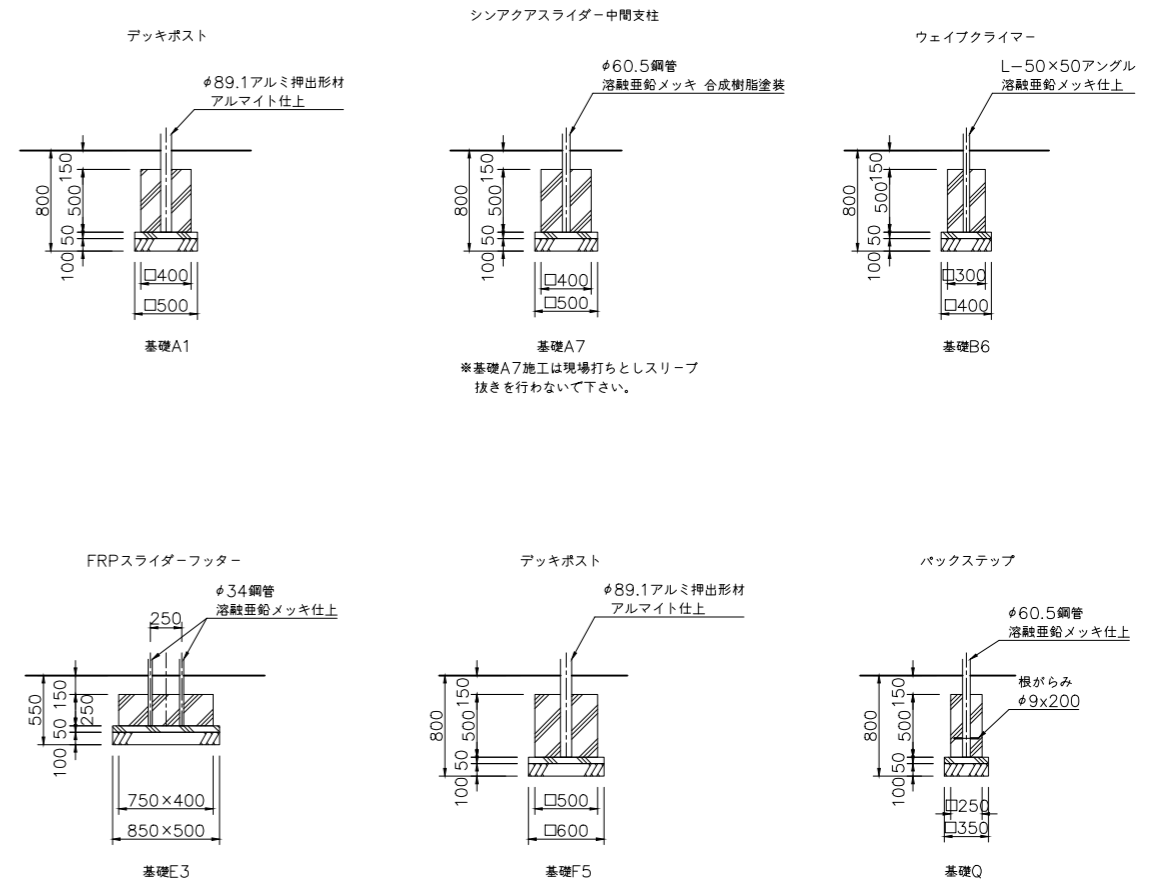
デッキポスト

φ89.1アルミ押出形材
アルマイト仕上

800
150
500
50
100

□400
□500

基礎A1

シンアクアスライダー中間支柱

φ60.5鋼管
溶融亜鉛メッキ 合成樹脂塗装

800
150
500
50
100

□400
□500

基礎A7
※基礎A7施工は現場打ちとしスリーブ抜きを行わないで下さい。

ウェイブクライマー

L−50×50アングル
溶融亜鉛メッキ仕上

800
150
500
50
100

□300
□400

基礎B6

FRPスライダーフッター

φ34鋼管
溶融亜鉛メッキ仕上

250
550
150
250
50
100

750×400
850×500

基礎E3

デッキポスト

φ89.1アルミ押出形材
アルマイト仕上

800
150
500
50
100

□500
□600

基礎F5

バックステップ

φ60.5鋼管
溶融亜鉛メッキ仕上

根がらみ
φ9x200

800
150
500
50
100

□250
□350

基礎Q